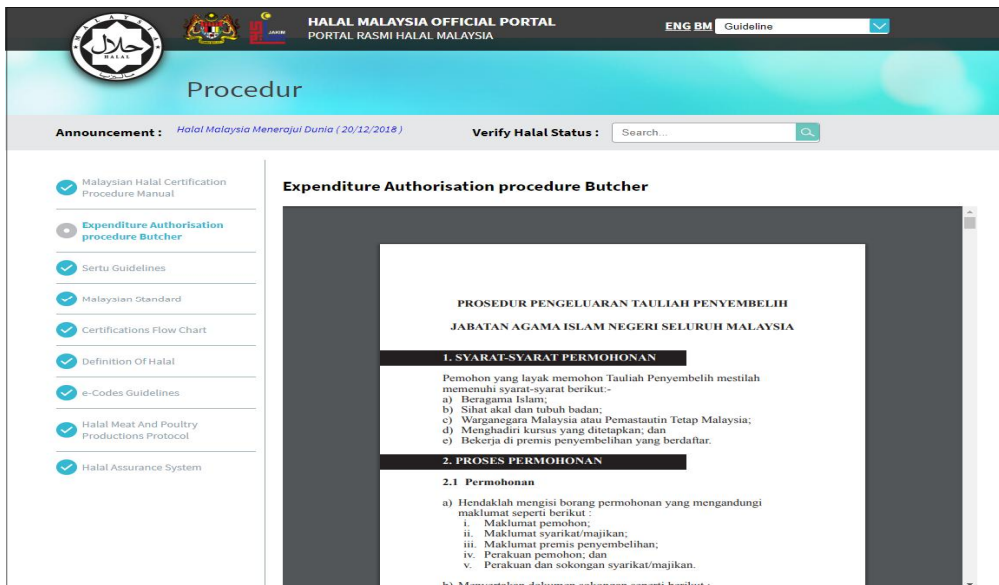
HALAL MALAYSIA OFFICIAL PORTAL
PORTAL RASMI HALAL MALAYSIA

ENG BM Guideline

Procedur

Announcement : Halal Malaysia Menerajui Dunia (20/12/2018)

Verify Halal Status : Search...

Malaysian Halal Certification Procedure Manual

Expenditure Authorisation procedure Butcher

Sertu Guidelines

Malaysian Standard

Certifications Flow Chart

Definition Of Halal

e-Codes Guidelines

Halal Meat And Poultry Productions Protocol

Halal Assurance System

Expenditure Authorisation procedure Butcher

PROSEDUR PENGELUARAN TAULIAH PENYEMBELIH

JABATAN AGAMA ISLAM NEGERI SELURUH MALAYSIA

1. SYARAT-SYARAT PERMOHONAN

Pemohon yang layak memohon Tauliah Penyembelih mestilah memenuhi syarat-syarat berikut:-
a) Beragama Islam;
b) Sihat akal dan tubuh badan;
c) Warganegara Malaysia atau Pemastautin Tetap Malaysia;
d) Menghadiri kursus yang ditetapkan; dan
e) Bekerja di premis penyembelihan yang berdaftar.

2. PROSES PERMOHONAN

2.1 Permohonan

a) Hendaklah mengisi borang permohonan yang mengandungi maklumat seperti berikut :
i. Maklumat pemohon;
ii. Maklumat syarikat/majikan;
iii. Maklumat premis penyembelihan;
iv. Perakuan pemohon; dan
v. Perakuan dan sokongan syarikat/majikan.

b) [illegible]